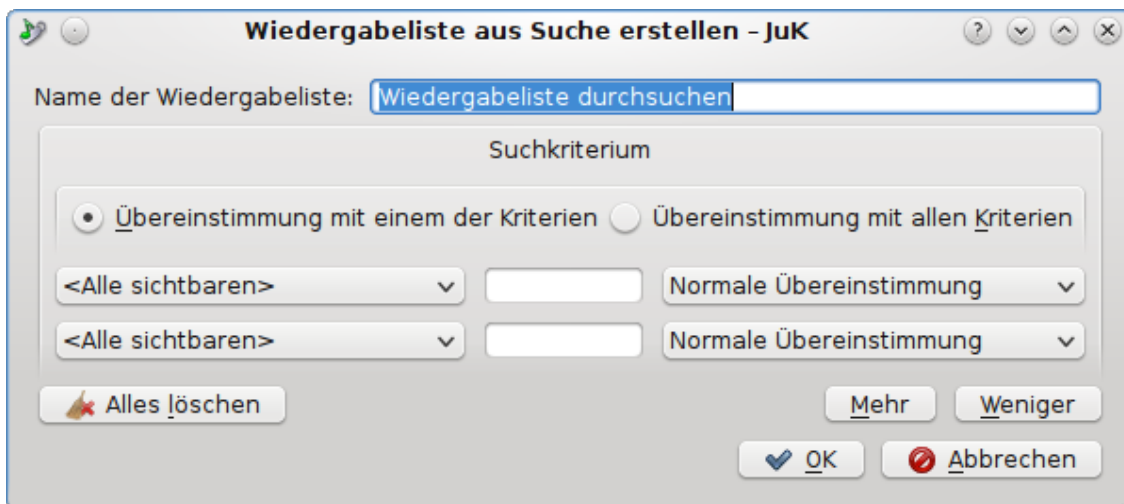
Wiedergabeliste aus Suche erstellen – JuK

Name der Wiedergabeliste: Wiedergabeliste durchsuchen

Suchkriterium

Übereinstimmung mit einem der Kriterien

Übereinstimmung mit allen Kriterien

<Alle sichtbaren>

Normale Übereinstimmung

<Alle sichtbaren>

Normale Übereinstimmung

Alles löschen

Mehr

Weniger

OK

Abbrechen